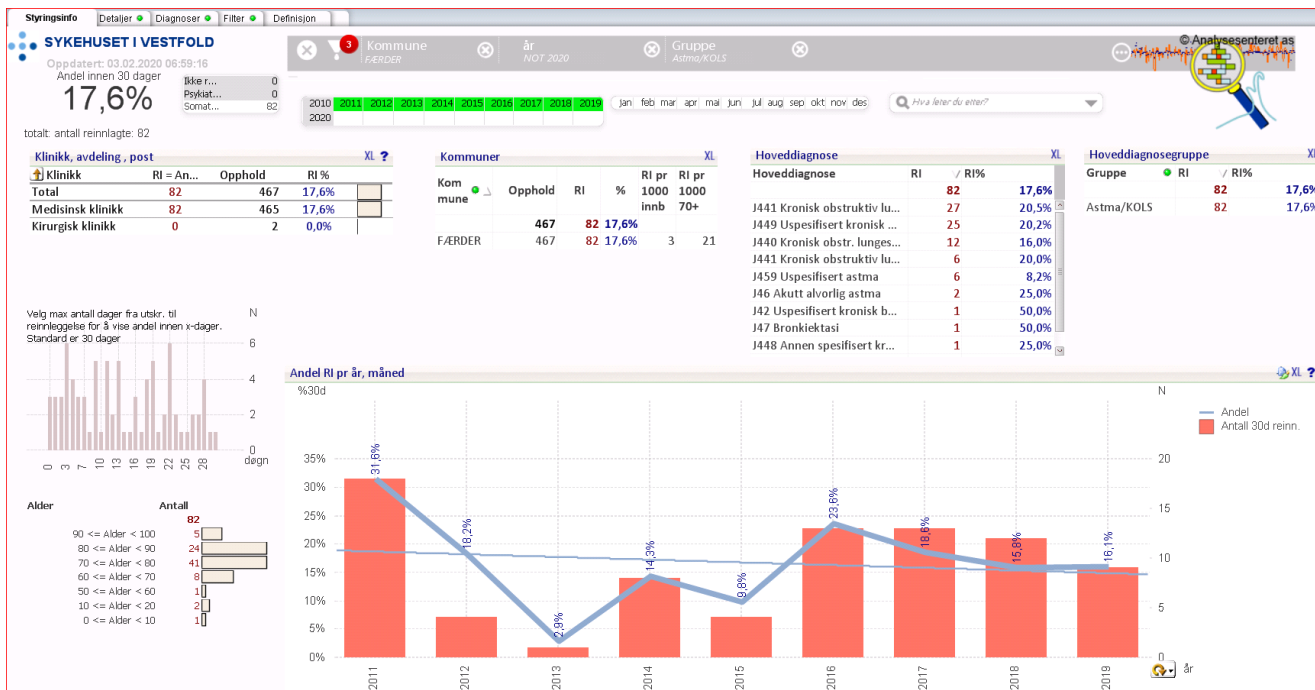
Styringsinfo | Detaljer | Diagnoser | Filter | Definisjon

SYKEHUSET I VESTFOLD
Oppdatert: 03.02.2020 06:59:16
Andel innen 30 dager
17,6%

| | |
|---|---|
| Ikke r... | 0 |
| Psykiat... | 0 |
| Somat... | 82 |

totalt: antall reinnlagte: 82

3 Kommune FÆRDER | år NOT 2020 | Gruppe Astma/KOLS

© Analysesenteret as

2010 2011 2012 2013 2014 2015 2016 2017 2018 2019 2020

jan feb mar apr mai jun jul aug sep okt nov des

Hva leter du etter?

Klinikk, avdeling , post XL ?

| Klinikk | RI = An... | Opphold | RI % |
|---|---|---|---|
| Total | 82 | 467 | 17,6% |
| Medisinsk klinikk | 82 | 465 | 17,6% |
| Kirurgisk klinikk | 0 | 2 | 0,0% |

Kommuner XL

| Kom mune | Opphold | RI | % | RI pr 1000 innb | RI pr 1000 70+ |
|---|---|---|---|---|---|
| | 467 | 82 | 17,6% | | |
| FÆRDER | 467 | 82 | 17,6% | 3 | 21 |

Hoveddiagnose XL

| Hoveddiagnose | RI | RI% |
|---|---|---|
| | 82 | 17,6% |
| J441 Kronisk obstruktiv lu... | 27 | 20,5% |
| J449 Uspesifisert kronisk ... | 25 | 20,2% |
| J440 Kronisk obstr. lunges... | 12 | 16,0% |
| J441 Kronisk obstruktiv lu... | 6 | 20,0% |
| J459 Uspesifisert astma | 6 | 8,2% |
| J46 Akutt alvorlig astma | 2 | 25,0% |
| J42 Uspesifisert kronisk b... | 1 | 50,0% |
| J47 Bronkiektasi | 1 | 50,0% |
| J448 Annen spesifisert kr... | 1 | 25,0% |

Hoveddiagnosegruppe XL

| Gruppe | RI | RI% |
|---|---|---|
| | 82 | 17,6% |
| Astma/KOLS | 82 | 17,6% |

Velg max antall dager fra utskr. til reinnleggelse for å vise andel innen x-dager. Standard er 30 dager

N 6 4 2 0 døgn
0 3 7 10 13 17 20 23 26 28

| Alder | Antall |
|---|---|
| | 82 |
| 90 <= Alder < 100 | 5 |
| 80 <= Alder < 90 | 24 |
| 70 <= Alder < 80 | 41 |
| 60 <= Alder < 70 | 8 |
| 50 <= Alder < 60 | 1 |
| 10 <= Alder < 20 | 2 |
| 0 <= Alder < 10 | 1 |

Andel RI pr år, måned XL ?

%30d N
35% 30% 25% 20% 15% 10% 5% 0%
20 15 10 5 0
Andel
Antall 30d reinn.
31,6% 18,2% 2,9% 14,3% 9,8% 23,6% 18,8% 15,8% 16,1%
2011 2012 2013 2014 2015 2016 2017 2018 2019 år